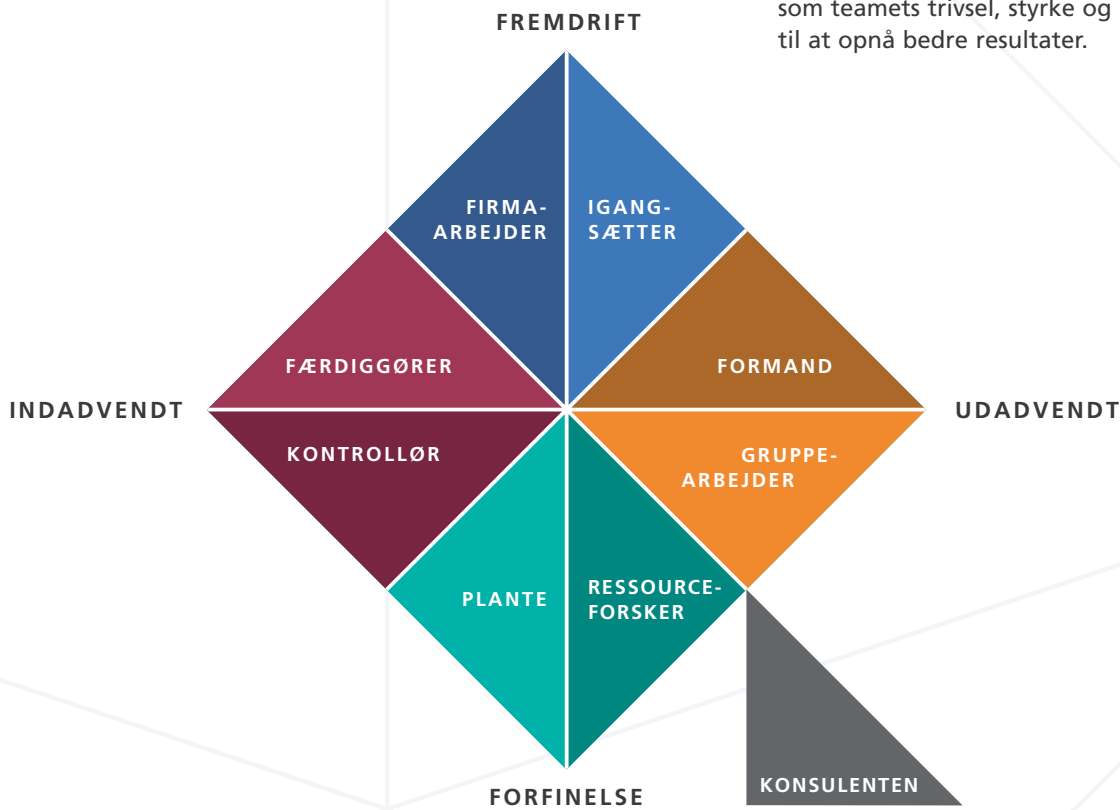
som teamets trivsel, styrke og til at opnå bedre resultater.

FREMDRIFT

FIRMA-ARBEJDER

IGANGSÆTTER

FÆRDIGGØRER

FORMAND

INDADVENDT

UDADVENDT

KONTROLLØR

GRUPPE-ARBEJDER

PLANTE

RESSOURCE-FORSKER

KONSULENTEN

FORFINELSE